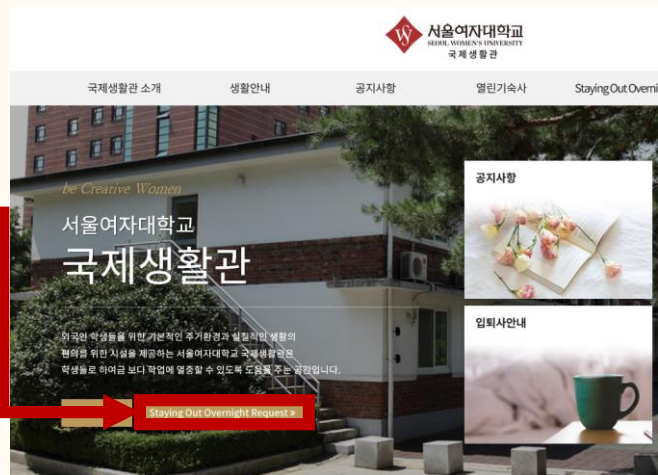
서울여자대학교
SEOUL WOMEN'S UNIVERSITY
국제생활관

국제생활관 소개
생활안내
공지사항
열린기숙사
Staying Out Overni

be Creative Women
서울여자대학교
국제생활관

외국인 학생들을 위한 기본적인 주거환경과 실질적인 생활의 편의를 위한 시설을 제공하는 서울여자대학교 국제생활관은 학생들로 하여금 보다 학업에 열중할 수 있도록 도움을 주는 공간입니다.

Staying Out Overnight Request »

공지사항

입퇴사안내